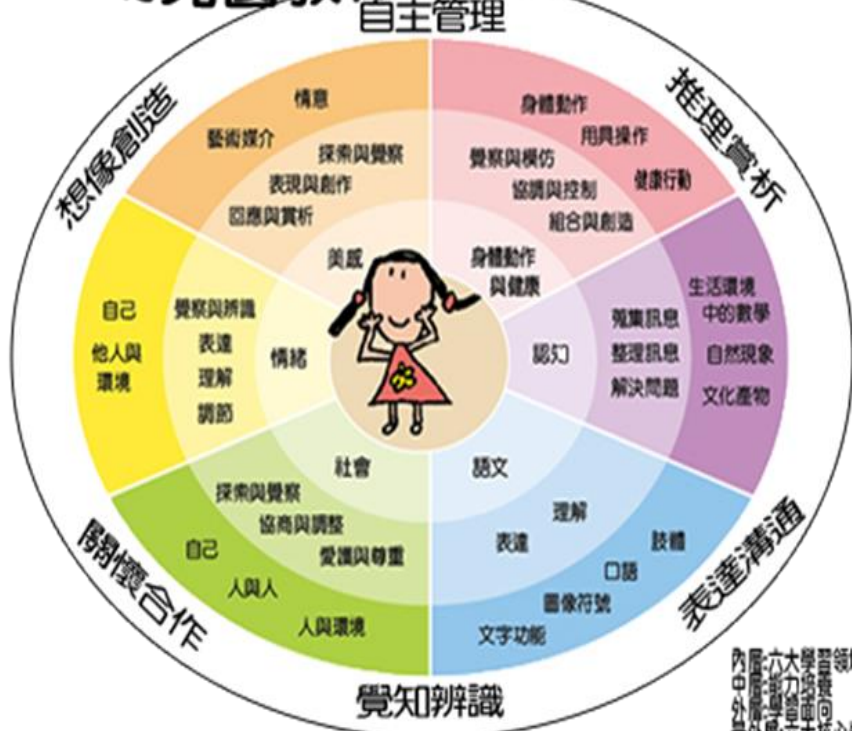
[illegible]自主管理

推理賞析

表達溝通

覺知辨識

關懷合作

想像創造

美感
情意
藝術媒介
探索與覺察
表現與創作
回應與賞析

身體動作與健康
身體動作
用具操作
覺察與模仿
協調與控制
健康行動
組合與創造

認知
蒐集訊息
整理訊息
解決問題
生活環境中的數學
自然現象
文化產物

語文
理解
表達
肢體
口語
圖像符號
文字功能

社會
探索與覺察
協商與調整
愛護與尊重
自己
人與人
人與環境

情緒
覺察與辨識
表達
理解
調節
自己
他人與環境

內層:六大學習領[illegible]
中層:能力培養
外層:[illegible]
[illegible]